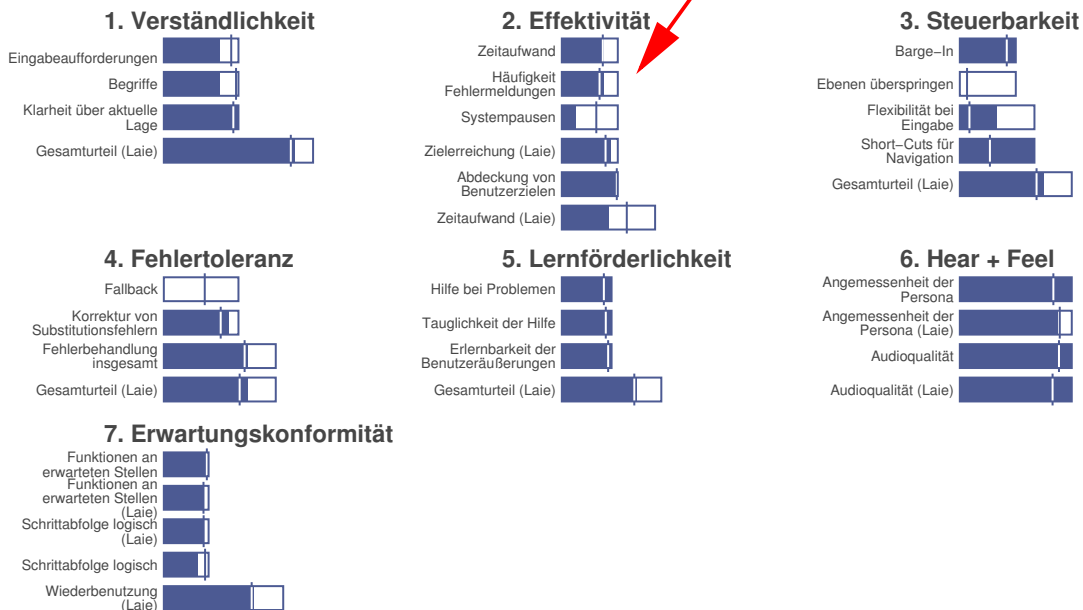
1. Verständlichkeit

Eingabeaufforderungen

Begriffe

Klarheit über aktuelle Lage

Gesamturteil (Laie)

2. Effektivität

Zeitaufwand

Häufigkeit Fehlermeldungen

Systempausen

Zielerreichung (Laie)

Abdeckung von Benutzerzielen

Zeitaufwand (Laie)

3. Steuerbarkeit

Barge−In

Ebenen überspringen

Flexibilität bei Eingabe

Short−Cuts für Navigation

Gesamturteil (Laie)

4. Fehlertoleranz

Fallback

Korrektur von Substitutionsfehlern

Fehlerbehandlung insgesamt

Gesamturteil (Laie)

5. Lernförderlichkeit

Hilfe bei Problemen

Tauglichkeit der Hilfe

Erlernbarkeit der Benutzeräußerungen

Gesamturteil (Laie)

6. Hear + Feel

Angemessenheit der Persona

Angemessenheit der Persona (Laie)

Audioqualität

Audioqualität (Laie)

7. Erwartungskonformität

Funktionen an erwarteten Stellen

Funktionen an erwarteten Stellen (Laie)

Schrittabfolge logisch (Laie)

Schrittabfolge logisch

Wiederbenutzung (Laie)